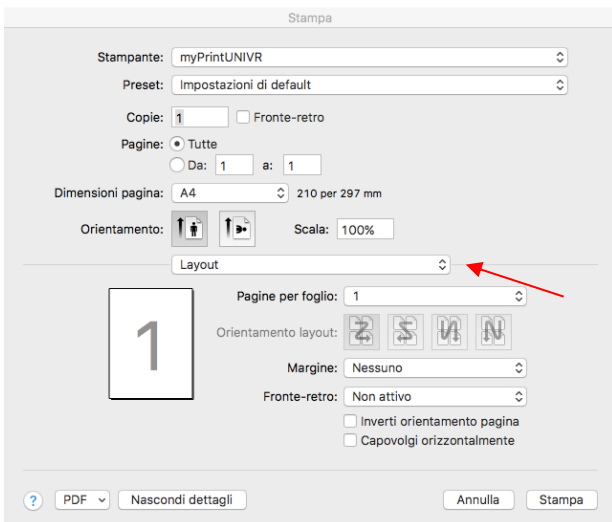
Stampa

Stampante: myPrintUNIVR

Preset: Impostazioni di default

Copie: 1 Fronte-retro

Pagine: Tutte
Da: 1 a: 1

Dimensioni pagina: A4 210 per 297 mm

Orientamento: Scala: 100%

Layout

1

Pagine per foglio: 1

Orientamento layout:

Margine: Nessuno

Fronte-retro: Non attivo

Inverti orientamento pagina

Capovolgi orizzontalmente

? PDF Nascondi dettagli Annulla Stampa